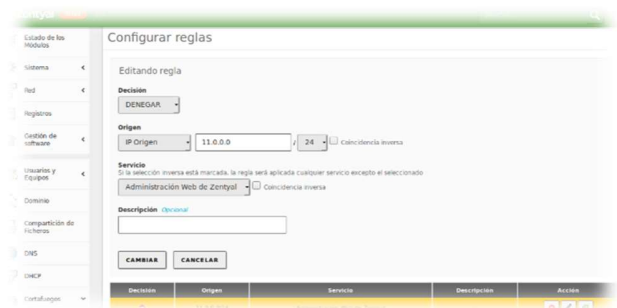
Estado de los Módulos

Sistema

Red

Registros

Gestión de software

Usuarios y Equipos

Dominio

Compartición de Ficheros

DNS

DHCP

Cortafuegos

Configurar reglas

Editando regla

Decisión

DENEGAR

Origen

IP Origen

11.0.0.0

/ 24

Coincidencia inversa

Servicio

Si la selección inversa está marcada, la regla será aplicada cualquier servicio excepto el seleccionado

Administración Web de Zentyal

Coincidencia inversa

Descripción Opcional

CAMBIAR

CANCELAR

| Decisión | Origen | Servicio | Descripción | Acción |
|---|---|---|---|---|